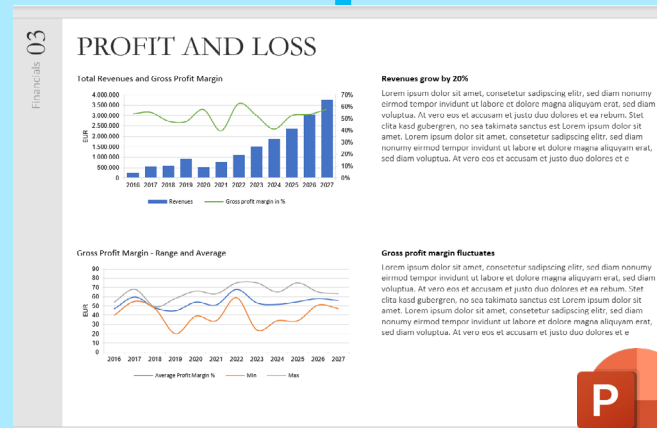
Financials 03

PROFIT AND LOSS

Total Revenues and Gross Profit Margin

4.000.000
3.500.000
3.000.000
2.500.000
2.000.000
1.500.000
1.000.000
500.000
0

EUR

70%
60%
50%
40%
30%
20%
10%
0%

2016 2017 2018 2019 2020 2021 2022 2023 2024 2025 2026 2027

Revenues
Gross profit margin in %

Revenues grow by 20%

Lorem ipsum dolor sit amet, consetetur sadipscing elitr, sed diam nonumy eirmod tempor invidunt ut labore et dolore magna aliquyam erat, sed diam voluptua. At vero eos et accusam et justo duo dolores et ea rebum. Stet clita kasd gubergren, no sea takimata sanctus est Lorem ipsum dolor sit amet. Lorem ipsum dolor sit amet, consetetur sadipscing elitr, sed diam nonumy eirmod tempor invidunt ut labore et dolore magna aliquyam erat, sed diam voluptua. At vero eos et accusam et justo duo dolores et e

Gross Profit Margin - Range and Average

90
80
70
60
50
40
30
20
10
0

EUR

2016 2017 2018 2019 2020 2021 2022 2023 2024 2025 2026 2027

Average Profit Margin %
Min
Max

Gross profit margin fluctuates

Lorem ipsum dolor sit amet, consetetur sadipscing elitr, sed diam nonumy eirmod tempor invidunt ut labore et dolore magna aliquyam erat, sed diam voluptua. At vero eos et accusam et justo duo dolores et ea rebum. Stet clita kasd gubergren, no sea takimata sanctus est Lorem ipsum dolor sit amet. Lorem ipsum dolor sit amet, consetetur sadipscing elitr, sed diam nonumy eirmod tempor invidunt ut labore et dolore magna aliquyam erat, sed diam voluptua. At vero eos et accusam et justo duo dolores et e

P